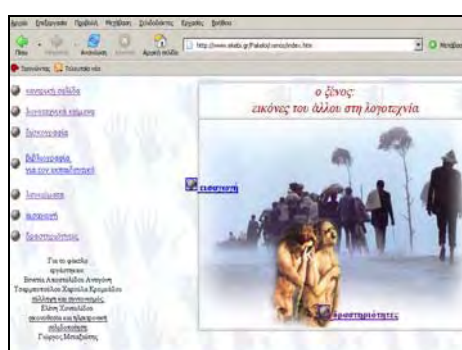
Αρχείο Επεξεργασία Προβολή Αγαπημένα Εργαλεία Βοήθεια

Πίσω Ανανέωση Αρχική σελίδα

http://www.ekebi.gr/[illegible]/index.htm

Μετάβαση

Ταχυδρομείο Τελευταία νέα

αρχική σελίδα

λογοτεχνικά κείμενα

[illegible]

βιβλιογραφία για τον εκπαιδευτικό

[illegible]

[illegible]

δραστηριότητες

Για το φάκελο εργάστηκαν:
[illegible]
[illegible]
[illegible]
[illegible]
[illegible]
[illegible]

ο ξένος:
εικόνες του άλλου στη λογοτεχνία

εισαγωγή

δραστηριότητες